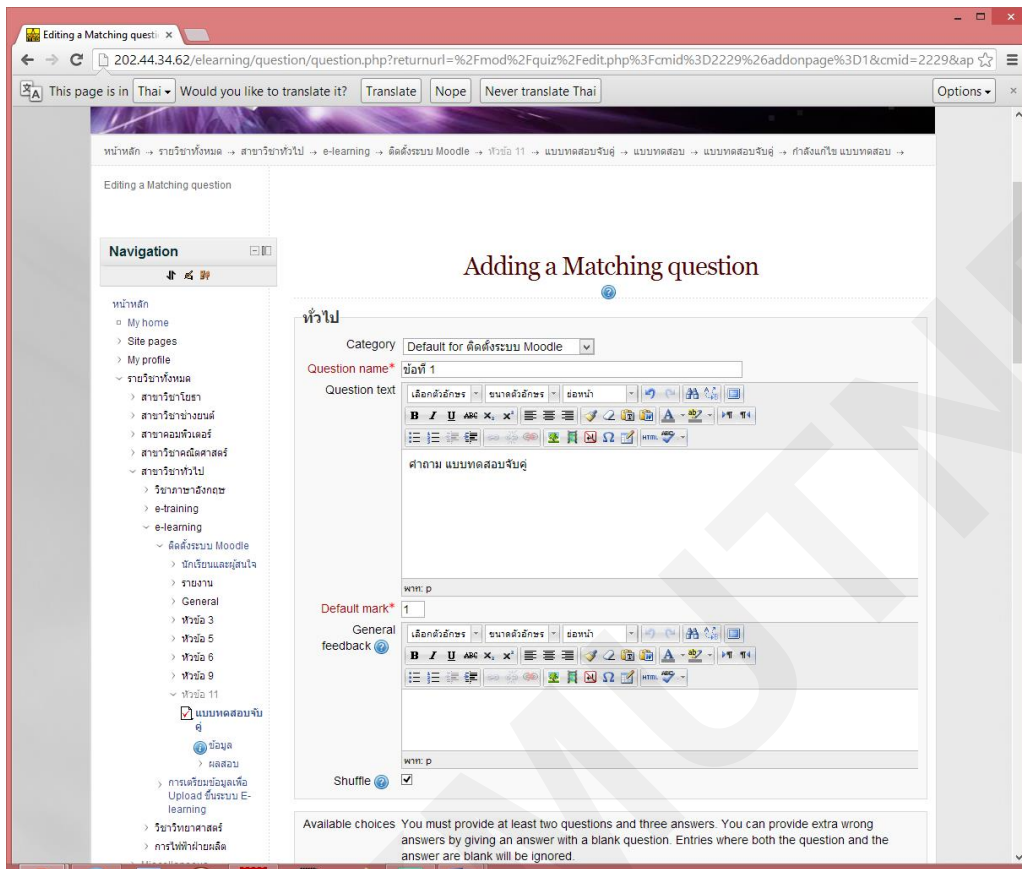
Editing a Matching questi ×

202.44.34.62/elearning/question/question.php?returnurl=%2Fmod%2Fquiz%2Fedit.php%3Fcmid%3D2229%26addonpage%3D1&cmid=2229&ap

This page is in Thai Would you like to translate it? Translate Nope Never translate Thai Options

หน้าหลัก → รายวิชาทั้งหมด → สาขาวิชาทั่วไป → e-learning → ติดตั้งระบบ Moodle → หัวข้อ 11 → แบบทดสอบจับคู่ → แบบทดสอบ → แบบทดสอบจับคู่ → กำลังแก้ไข แบบทดสอบ →

Editing a Matching question

Navigation

หน้าหลัก
My home
Site pages
My profile
รายวิชาทั้งหมด
สาขาวิชาโยธา
สาขาวิชาช่างยนต์
สาขาคอมพิวเตอร์
สาขาวิชาคณิตศาสตร์
สาขาวิชาทั่วไป
วิชาภาษาอังกฤษ
e-training
e-learning
ติดตั้งระบบ Moodle
นักเรียนและผู้สนใจ
รายงาน
General
หัวข้อ 3
หัวข้อ 5
หัวข้อ 6
หัวข้อ 9
หัวข้อ 11
แบบทดสอบจับคู่
ข้อมูล
ผลสอบ
การเตรียมข้อมูลเพื่อ Upload ขึ้นระบบ E-learning
วิชาวิทยาศาสตร์
การไฟฟ้าฝ่ายผลิต

Adding a Matching question

ทั่วไป
Category Default for ติดตั้งระบบ Moodle
Question name* ข้อที่ 1
Question text เลือกตัวอักษร ขนาดตัวอักษร ย่อหน้า
คำถาม แบบทดสอบจับคู่
Path: p
Default mark* 1
General feedback เลือกตัวอักษร ขนาดตัวอักษร ย่อหน้า
Path: p
Shuffle

Available choices You must provide at least two questions and three answers. You can provide extra wrong answers by giving an answer with a blank question. Entries where both the question and the answer are blank will be ignored.